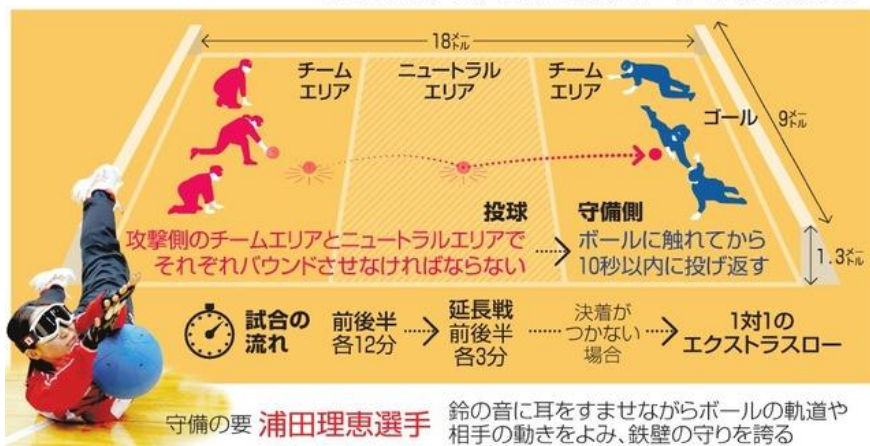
18メートル

チーム エリア

ニュートラル エリア

チーム エリア

ゴール

9メートル

1.3メートル

投球

守備側

攻撃側のチームエリアとニュートラルエリアで それぞれバウンドさせなければならない

ボールに触れてから 10秒以内に投げ返す

試合の 流れ

前後半 各12分

延長戦 前後半 各3分

決着が つかない 場合

1対1の エクストラスロー

守備の要 浦田理恵選手

鈴の音に耳をすませながらボールの軌道や 相手の動きをよみ、鉄壁の守りを誇る